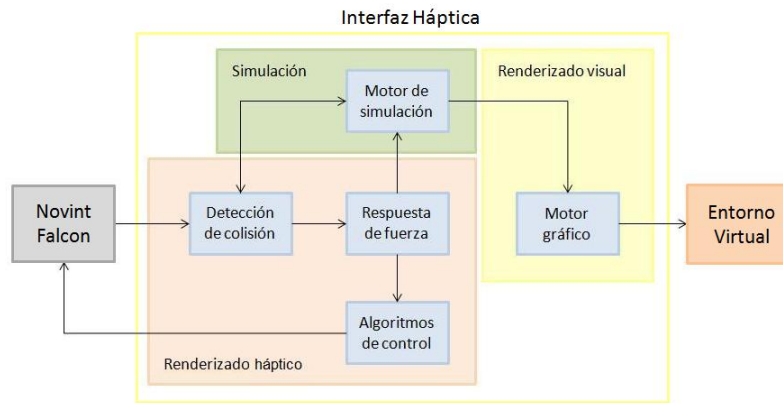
Interfaz Háptica

Simulación

Motor de simulación

Renderizado visual

Novint Falcon

Detección de colisión

Respuesta de fuerza

Motor gráfico

Entorno Virtual

Algoritmos de control

Renderizado háptico